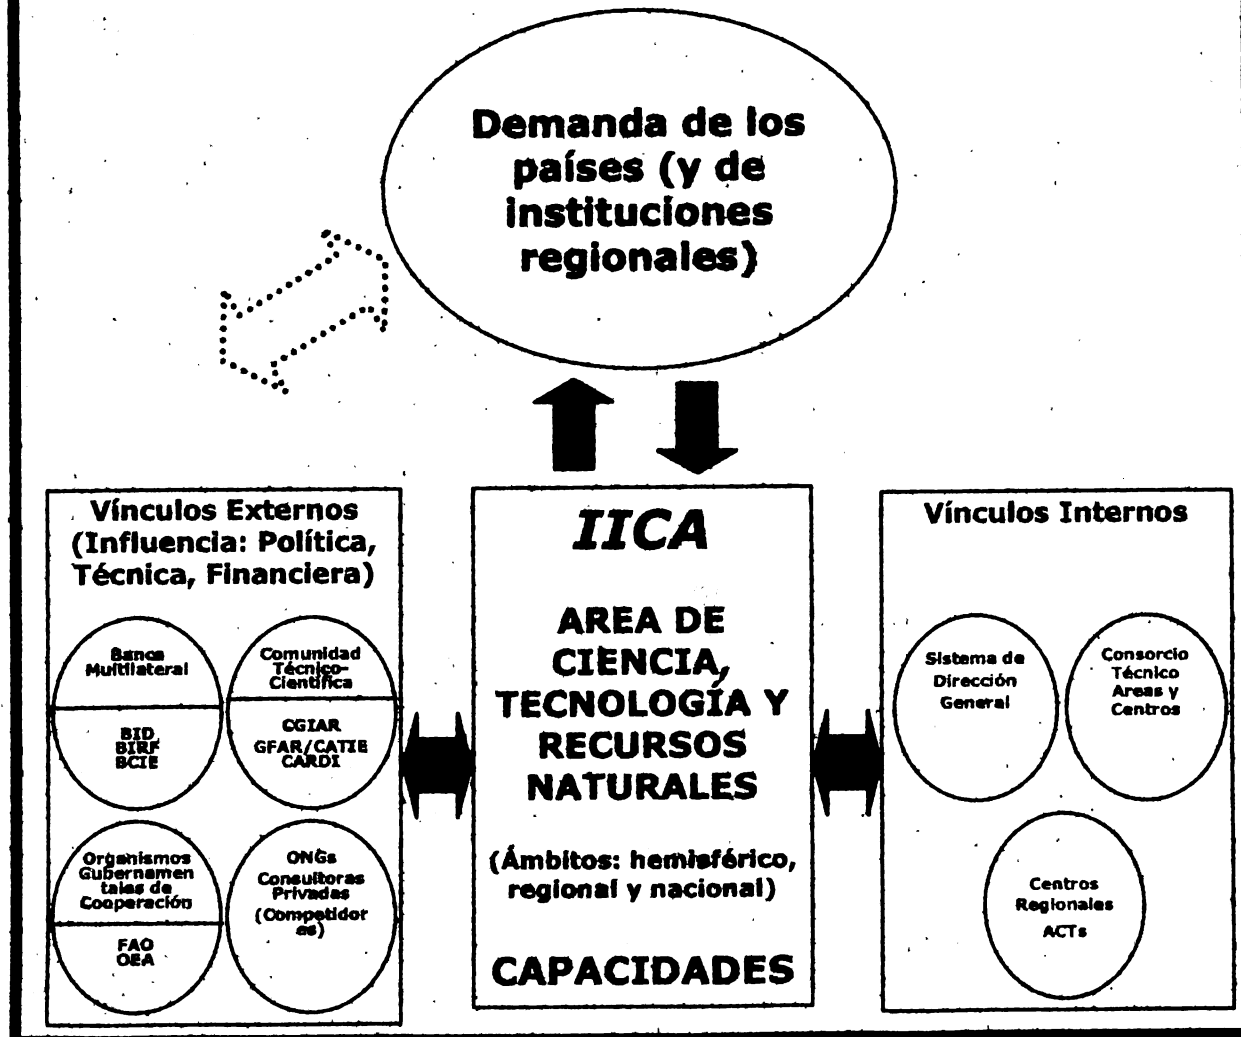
Demanda de los países (y de instituciones regionales)

Vínculos Externos (Influencia: Política, Técnica, Financiera)

Banca Multilateral

BID BIRF BCIE

Comunidad Técnico-Científica

CGIAR GFAR/CATIE CARDI

Organismos Gubernamentales de Cooperación

FAO OEA

ONGs Consultoras Privadas (Competidores)

IICA

AREA DE CIENCIA, TECNOLOGÍA Y RECURSOS NATURALES

(Ámbitos: hemisférico, regional y nacional)

CAPACIDADES

Vínculos Internos

Sistema de Dirección General

Consorcio Técnico Areas y Centros

Centros Regionales ACTs